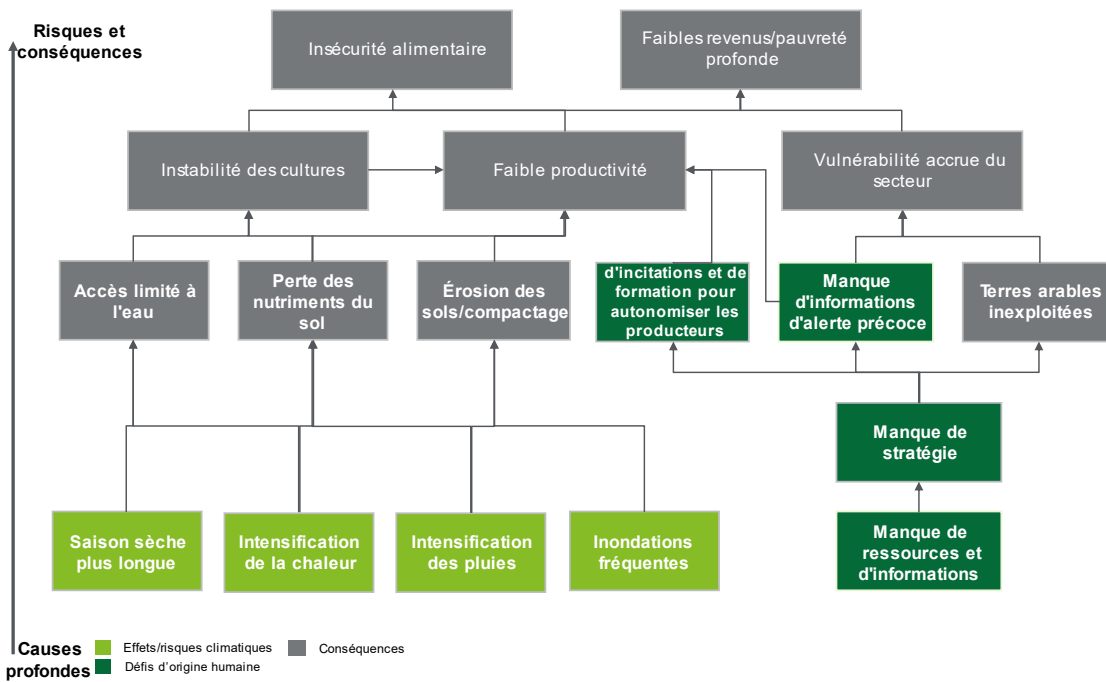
Risques et conséquences

Insécurité alimentaire

Faibles revenus/pauvreté profonde

Instabilité des cultures

Faible productivité

Vulnérabilité accrue du secteur

Accès limité à l'eau

Perte des nutriments du sol

Érosion des sols/compactage

d'incitations et de formation pour autonomiser les producteurs

Manque d'informations d'alerte précoce

Terres arables inexploitées

Manque de stratégie

Saison sèche plus longue

Intensification de la chaleur

Intensification des pluies

Inondations fréquentes

Manque de ressources et d'informations

Causes profondes

Effets/risques climatiques

Défis d'origine humaine

Conséquences